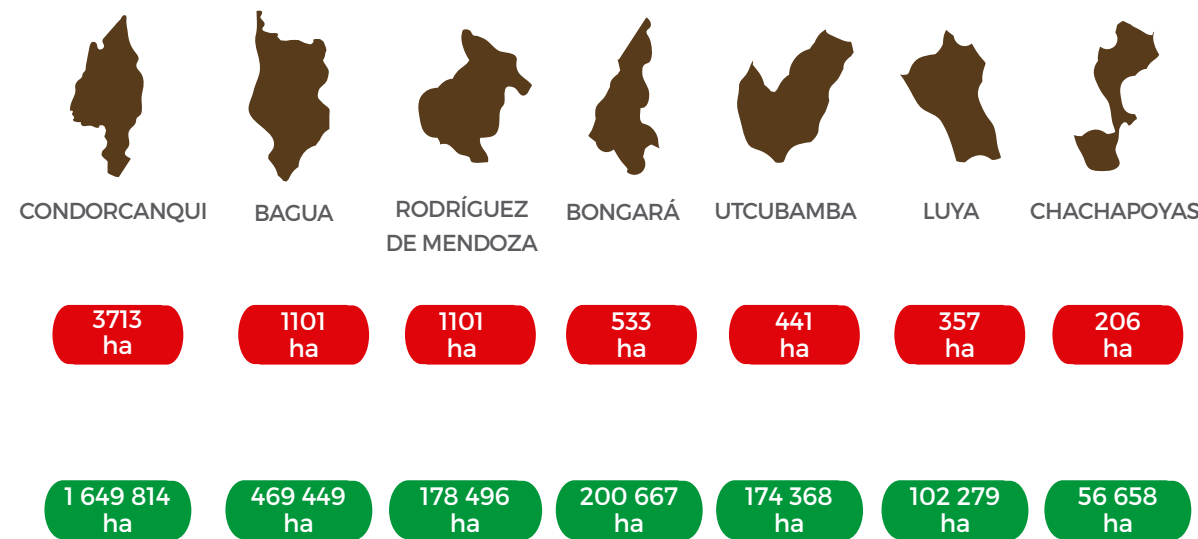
CONDORCANQUI

3713 ha

1 649 814 ha

BAGUA

1101 ha

469 449 ha

RODRÍGUEZ DE MENDOZA

1101 ha

178 496 ha

BONGARÁ

533 ha

200 667 ha

UTCUBAMBA

441 ha

174 368 ha

LUYA

357 ha

102 279 ha

CHACHAPOYAS

206 ha

56 658 ha